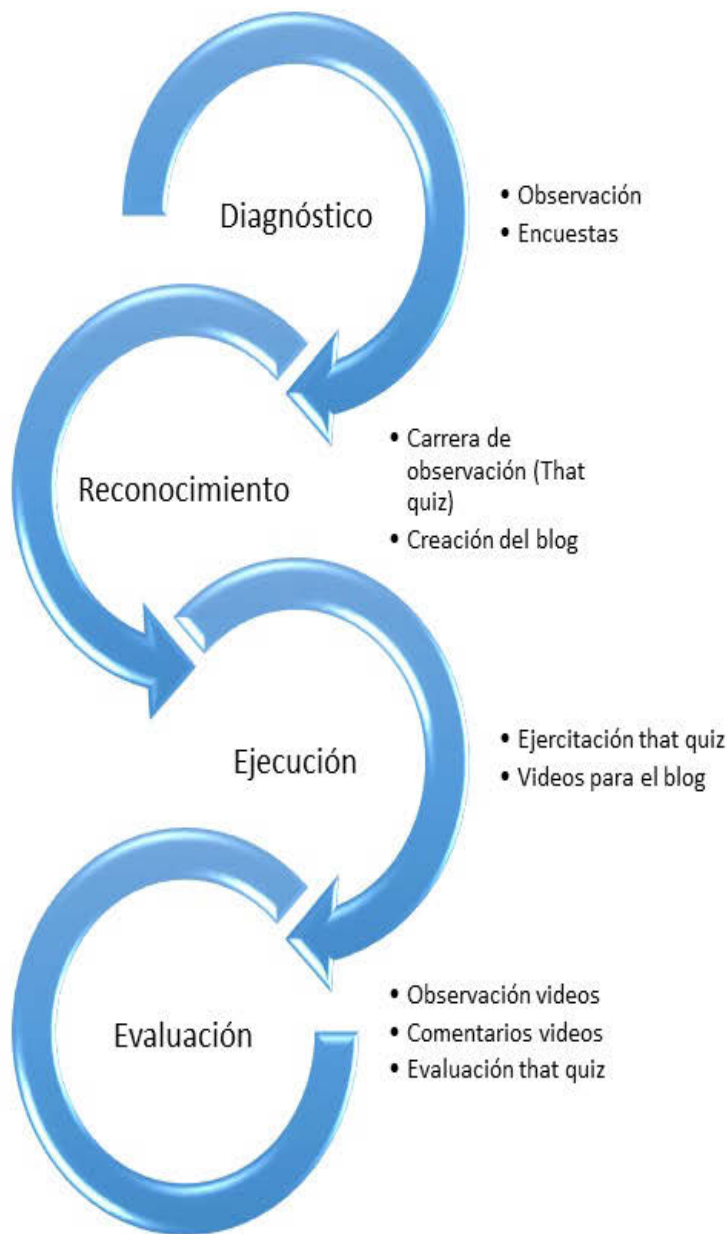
Diagnóstico

• Observación
• Encuestas

Reconocimiento

• Carrera de observación (That quiz)
• Creación del blog

Ejecución

• Ejercitación that quiz
• Videos para el blog

Evaluación

• Observación videos
• Comentarios videos
• Evaluación that quiz